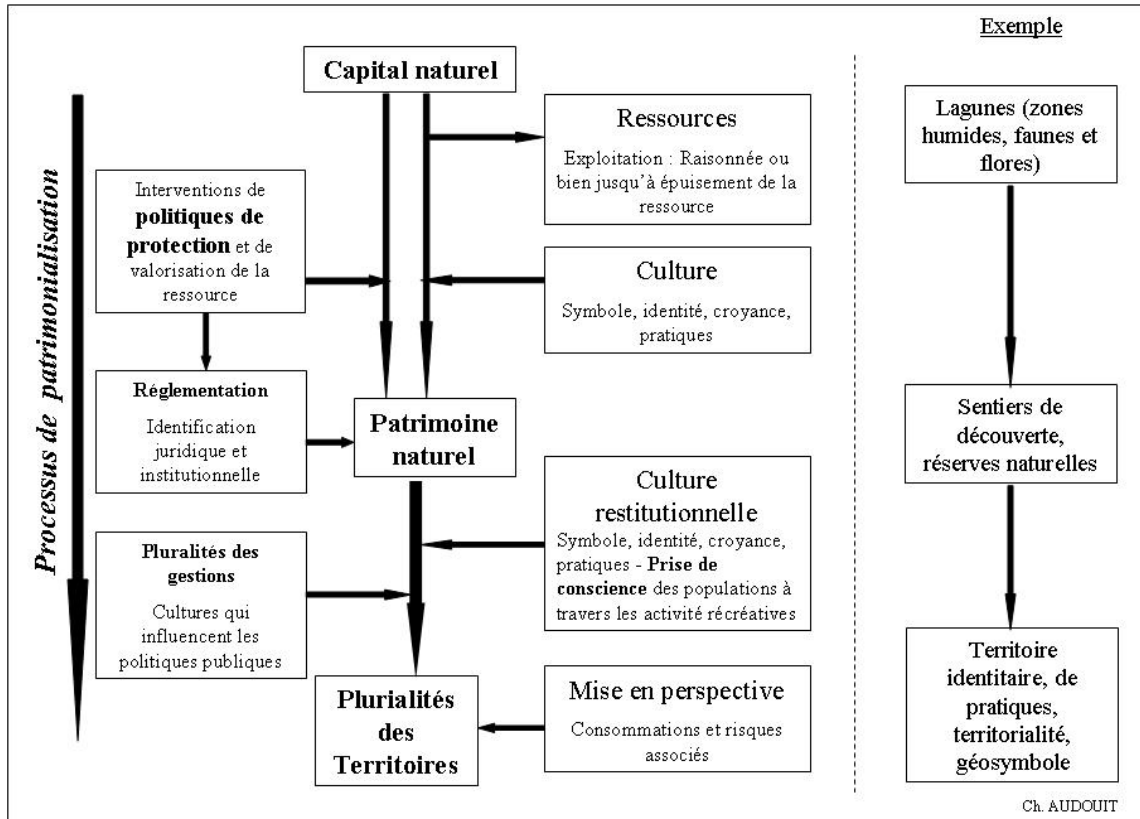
Processus de patrimonialisation

Capital naturel

Ressources
Exploitation : Raisonnée ou bien jusqu'à épuisement de la ressource

Interventions de **politiques de protection** et de valorisation de la ressource

Culture
Symbole, identité, croyance, pratiques

**Réglementation**
Identification juridique et institutionnelle

Patrimoine naturel

Culture restitutionnelle
Symbole, identité, croyance, pratiques - **Prise de conscience** des populations à travers les activité récréatives

**Pluralités des gestions**
Cultures qui influencent les politiques publiques

Plurialités des Territoires

Mise en perspective
Consommations et risques associés

Exemple

Lagunes (zones humides, faunes et flores)

Sentiers de découverte, réserves naturelles

Territoire identitaire, de pratiques, territorialité, géosymbole

Ch. AUDOUIT